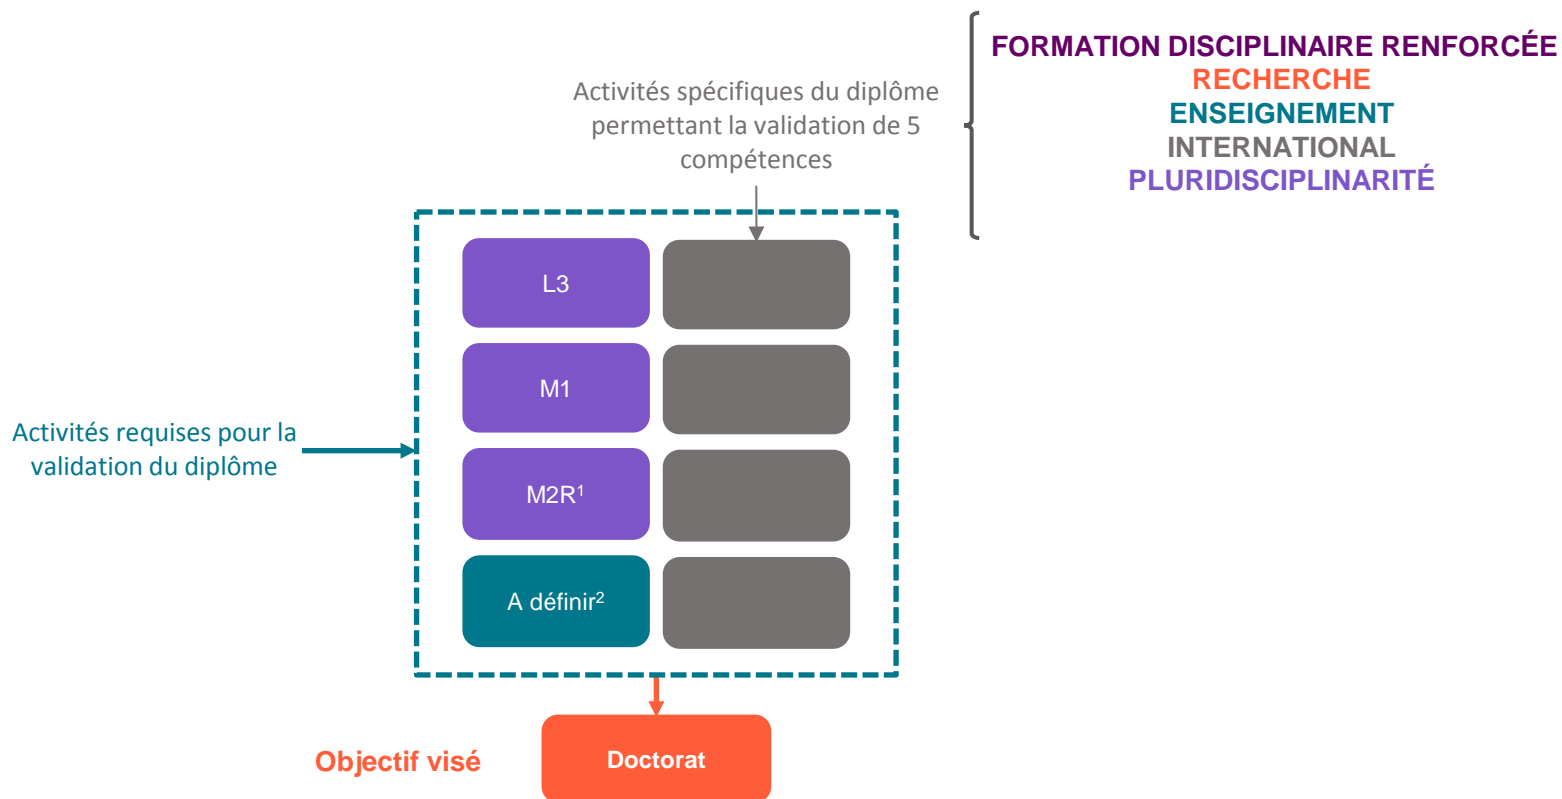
Activités spécifiques du diplôme permettant la validation de 5 compétences

FORMATION DISCIPLINAIRE RENFORCÉE
RECHERCHE
ENSEIGNEMENT
INTERNATIONAL
PLURIDISCIPLINARITÉ

L3

M1

M2R$^1$

A définir$^2$

Activités requises pour la validation du diplôme

Objectif visé

Doctorat